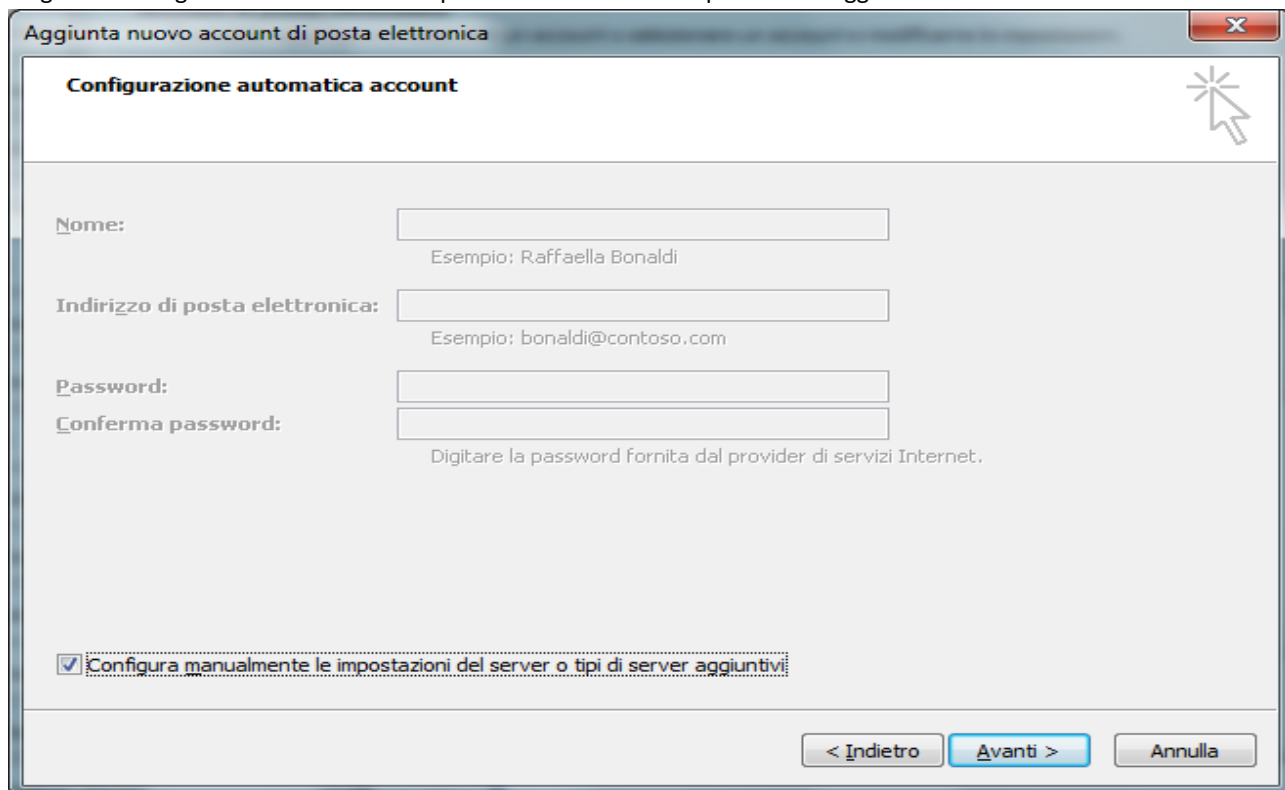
Aggiunta nuovo account di posta elettronica

Configurazione automatica account

Nome:

Esempio: Raffaella Bonaldi

Indirizzo di posta elettronica:

Esempio: bonaldi@contoso.com

Password:

Conferma password:

Digitare la password fornita dal provider di servizi Internet.

Configura manualmente le impostazioni del server o tipi di server aggiuntivi

< Indietro

Avanti >

Annulla